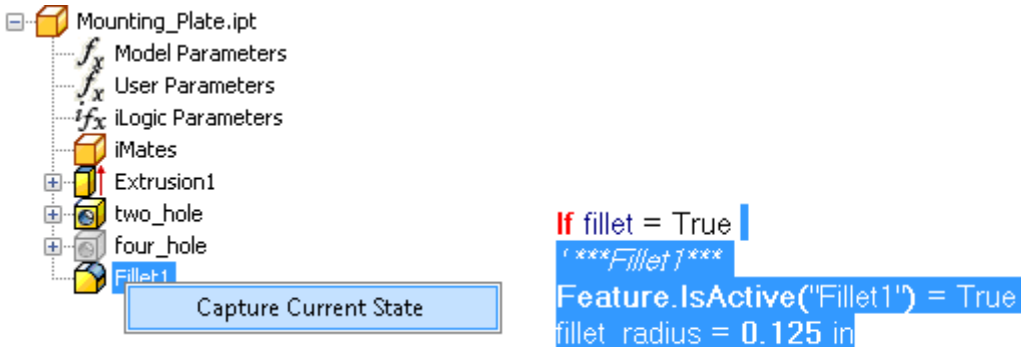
Mounting_Plate.ipt
$f_x$ Model Parameters
$f_x$ User Parameters
$if_x$ iLogic Parameters
iMates
Extrusion1
two_hole
four_hole
Fillet1
Capture Current State

If fillet = True
'***Fillet1***
Feature.IsActive("Fillet1") = True
fillet_radius = 0.125 in